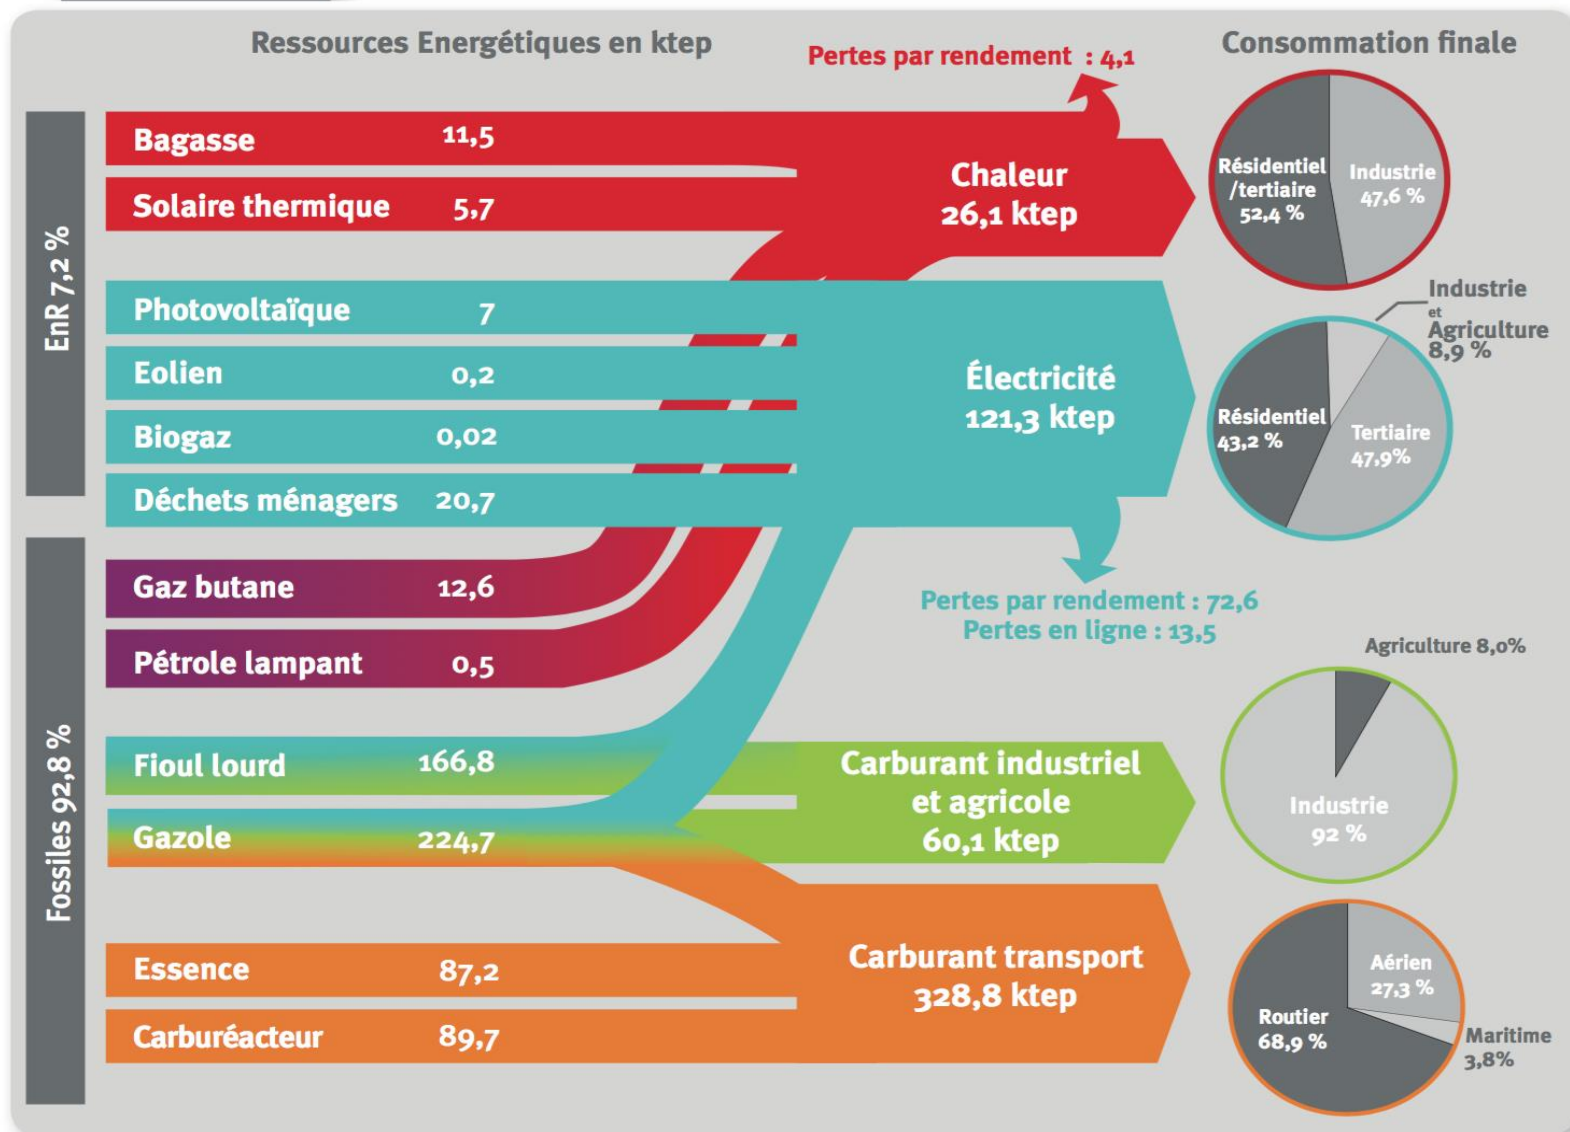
Ressources Energétiques en ktep

Pertes par rendement : 4,1

Consommation finale

EnR 7,2 %

Bagasse 11,5

Solaire thermique 5,7

Chaleur
26,1 ktep

Résidentiel /tertiaire 52,4 %

Industrie 47,6 %

Photovoltaïque 7

Eolien 0,2

Biogaz 0,02

Déchets ménagers 20,7

Électricité
121,3 ktep

Industrie et Agriculture 8,9 %

Résidentiel 43,2 %

Tertiaire 47,9%

Pertes par rendement : 72,6
Pertes en ligne : 13,5

Fossiles 92,8 %

Gaz butane 12,6

Pétrole lampant 0,5

Fioul lourd 166,8

Gazole 224,7

Carburant industriel et agricole
60,1 ktep

Agriculture 8,0%

Industrie 92 %

Essence 87,2

Carburéacteur 89,7

Carburant transport
328,8 ktep

Aérien 27,3 %

Routier 68,9 %

Maritime 3,8%